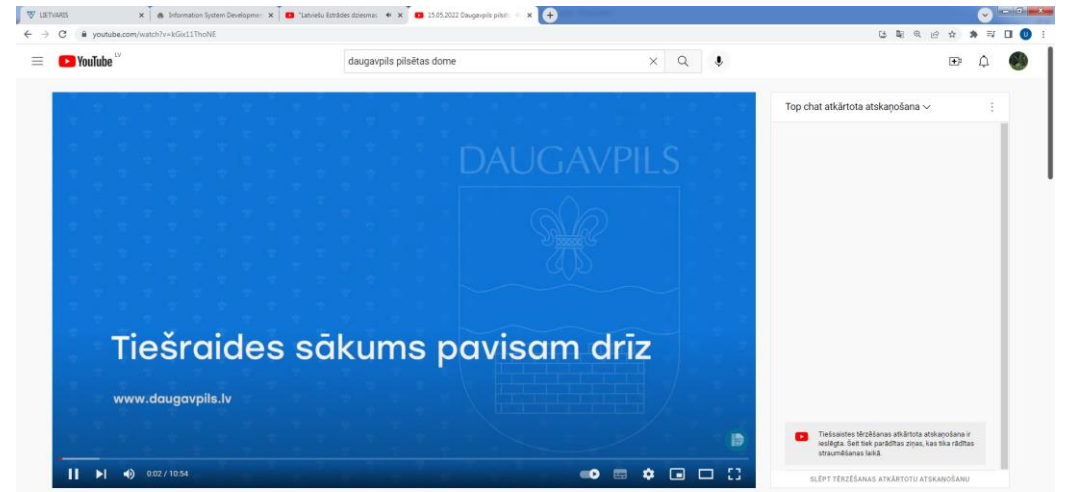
LIETVARIS
Information System Developme
"Latviešu Estrādes dziesmas
25.05.2022 Daugavpils pilsēt
youtube.com/watch?v=kGix11ThoNE
YouTube LV
daugavpils pilsētas dome
DAUGAVPILS
Tiešraides sākums pavisam drīz
www.daugavpils.lv
0:02 / 10:54
Top chat atkārtota atskaņošana
Tiešsaistes tērzēšanas atkārtota atskaņošana ir ieslēgta. Šeit tiek parādītas ziņas, kas tika rādītas straumēšanas laikā.
SLĒPT TĒRZĒŠANAS ATKĀRTOTU ATSKAŅOŠANU